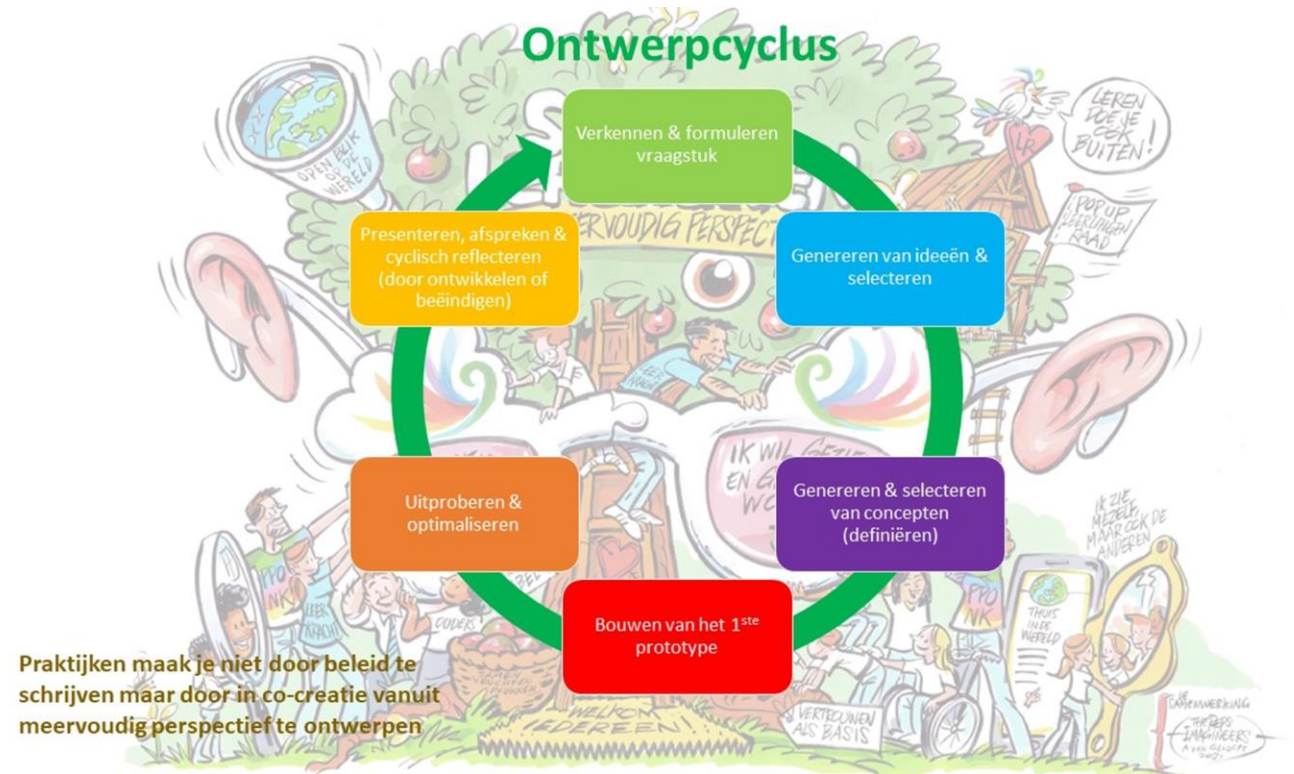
Ontwerpcyclus

Verkennen & formuleren vraagstuk

Genereren van ideeën & selecteren

Genereren & selecteren van concepten (definiëren)

Bouwen van het 1$^{ste}$ prototype

Uitproberen & optimaliseren

Presenteren, afspreken & cyclisch reflecteren (door ontwikkelen of beëindigen)

Praktijken maak je niet door beleid te schrijven maar door in co-creatie vanuit meervoudig perspectief te ontwerpen

OPEN BLIK OP DE WERELD

LEREN DOE JE OOK BUITEN!

POP UP LEERLINGEN RAAD

MEERVOUDIG PERSPECTIEF

IK WIL GEZIEN EN GEHOORD WORDEN

IK ZIE MEZELF, MAAR OOK DE ANDEREN

THUIS IN DE WERELD

PPO NK

LEERKRACHT

CODERS

WELKOM IEDEREEN!

VERTROUWEN ALS BASIS

DE SAMENWERKING

THE REDS IMAGINEERS